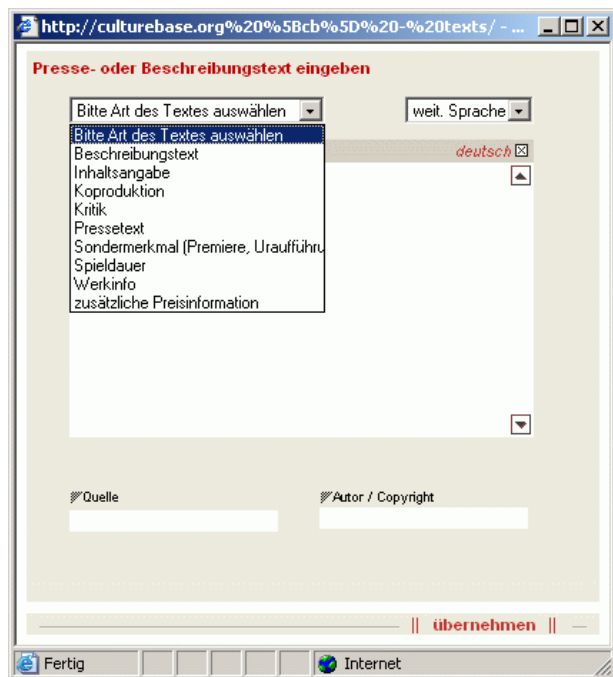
http://culturebase.org%20%5Bcb%5D%20-%20texts/ - ...

Presse- oder Beschreibungstext eingeben

Bitte Art des Textes auswählen

weit. Sprache

Bitte Art des Textes auswählen
Beschreibungstext
Inhaltsangabe
Koproduktion
Kritik
Pressetext
Sondermerkmal (Premiere, Uraufführu
Spieldauer
Werkinfo
zusätzliche Preisinformation

deutsch

Quelle

Autor / Copyright

|| übernehmen ||

Fertig

Internet